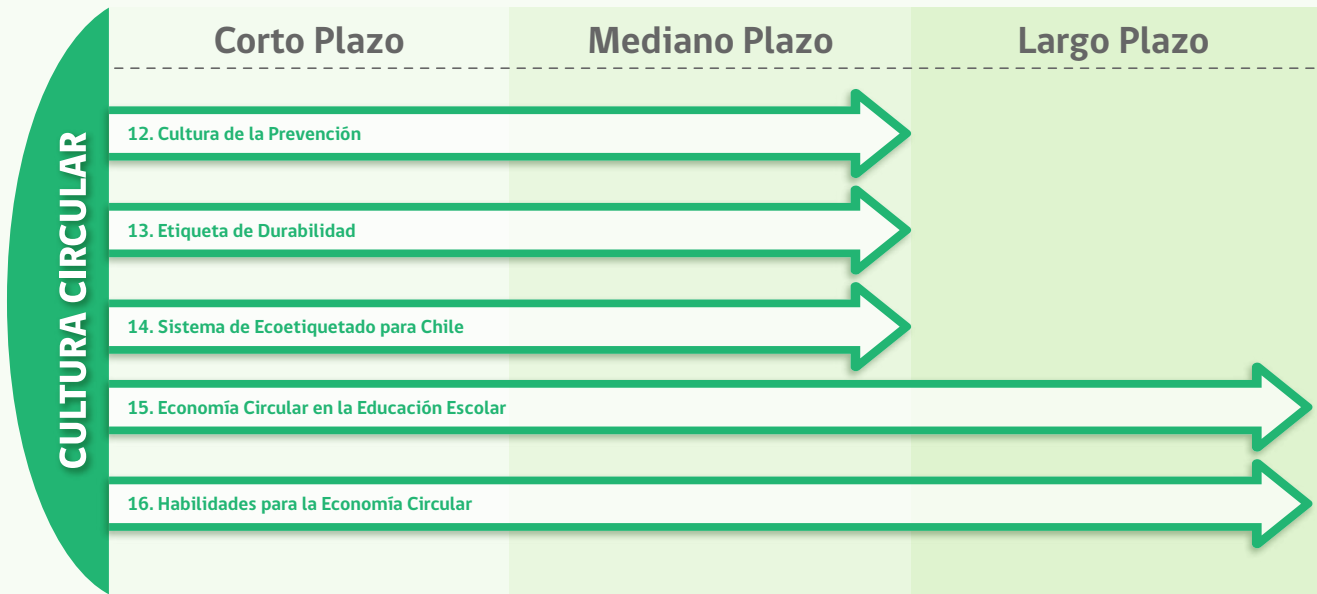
CULTURA CIRCULAR

| Corto Plazo | Mediano Plazo | Largo Plazo |
|---|---|---|

12. Cultura de la Prevención

13. Etiqueta de Durabilidad

14. Sistema de Ecoetiquetado para Chile

15. Economía Circular en la Educación Escolar

16. Habilidades para la Economía Circular